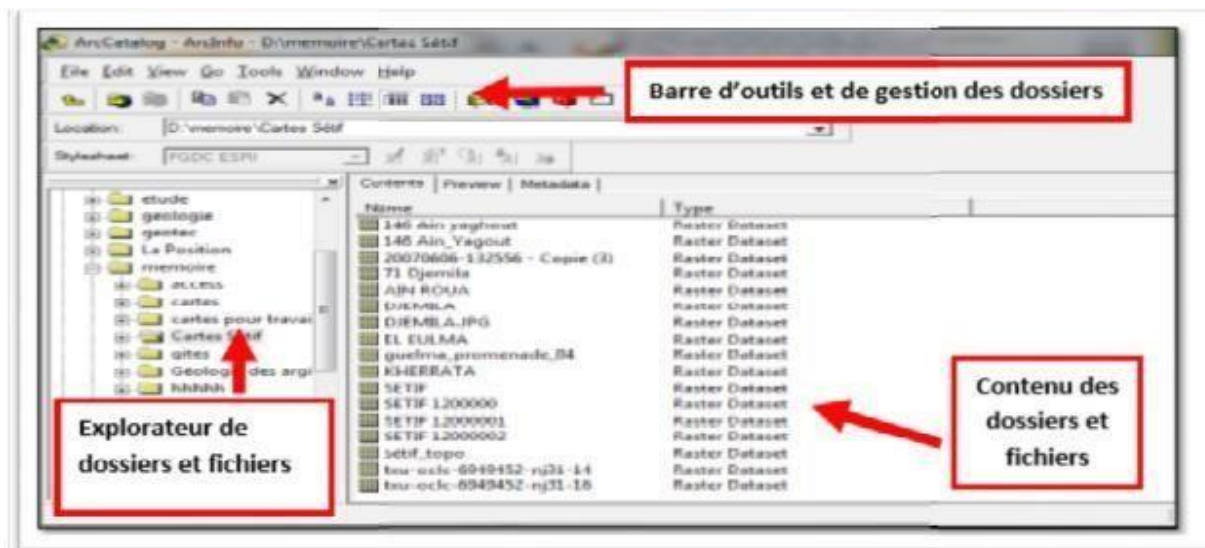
ArcCatalog - ArcInfo - D:\memoire\Cartes Sétif

File Edit View Go Tools Window Help

Barre d'outils et de gestion des dossiers

Location: D:\memoire\Cartes Sétif

Stylesheet: FGDC ESRI

etude
geologie
geotec
La Position
memoire
access
cartes
cartes pour travai
Cartes Sétif
gites
Géologie des argi
hhhhh

Contents | Preview | Metadata |

| Name | Type |
|---|---|
| 146 Ain yaghout | Raster Dataset |
| 146 Ain_Yagout | Raster Dataset |
| 20070606-132556 - Copie (3) | Raster Dataset |
| 71 Djemila | Raster Dataset |
| AIN ROUA | Raster Dataset |
| DJEMILA | Raster Dataset |
| DJEMILA.JPG | Raster Dataset |
| EL EULMA | Raster Dataset |
| guelma_promenade_04 | Raster Dataset |
| KHERRATA | Raster Dataset |
| SETIF | Raster Dataset |
| SETIF 1200000 | Raster Dataset |
| SETIF 12000001 | Raster Dataset |
| SETIF 12000002 | Raster Dataset |
| sétif_topo | Raster Dataset |
| tnu-oclc-6949452-nj31-14 | Raster Dataset |
| tnu-oclc-6949452-nj31-16 | Raster Dataset |

Explorateur de dossiers et fichiers

Contenu des dossiers et fichiers